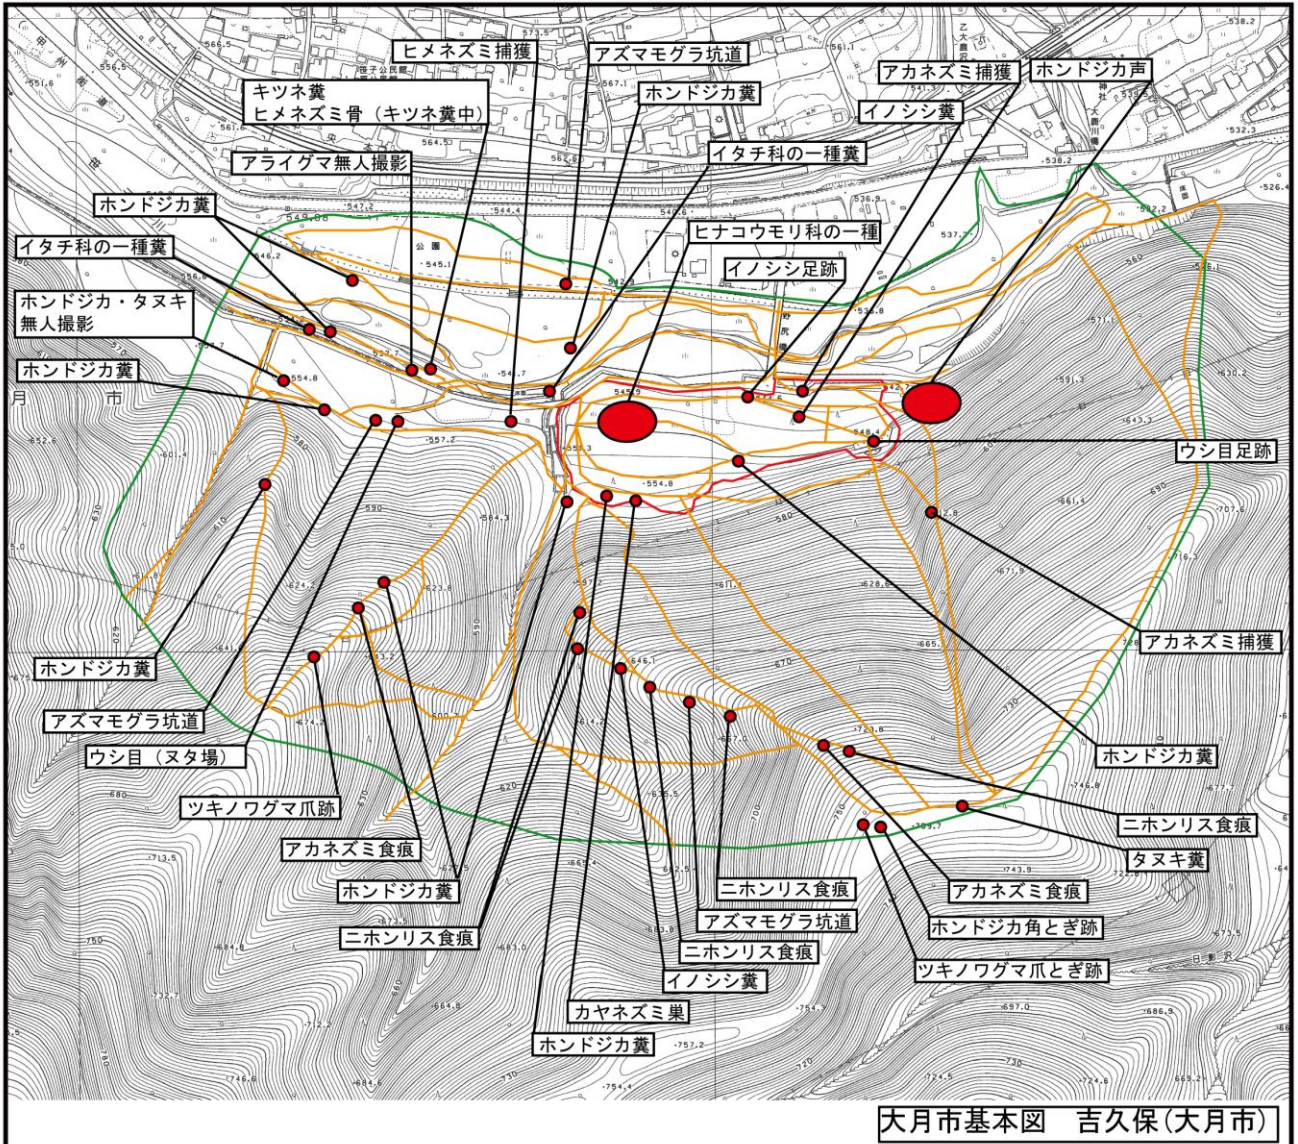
ヒメネズミ捕獲
アズマモグラ坑道
キツネ糞
ヒメネズミ骨（キツネ糞中）
ホンドジカ糞
アカネズミ捕獲
ホンドジカ声
イノシシ糞
イタチ科の一種糞
アライグマ無人撮影
ホンドジカ糞
ヒナコウモリ科の一種
イタチ科の一種糞
イノシシ足跡
ホンドジカ・タヌキ
無人撮影
ホンドジカ糞
ウシ目足跡
アカネズミ捕獲
ホンドジカ糞
アズマモグラ坑道
ウシ目（ヌタ場）
ホンドジカ糞
ツキノワグマ爪跡
ニホンリス食痕
アカネズミ食痕
タヌキ糞
ホンドジカ糞
ニホンリス食痕
アカネズミ食痕
アズマモグラ坑道
ホンドジカ角とぎ跡
ニホンリス食痕
ニホンリス食痕
イノシシ糞
ツキノワグマ爪とぎ跡
カヤネズミ巣
ホンドジカ糞
大月市基本図　吉久保（大月市）